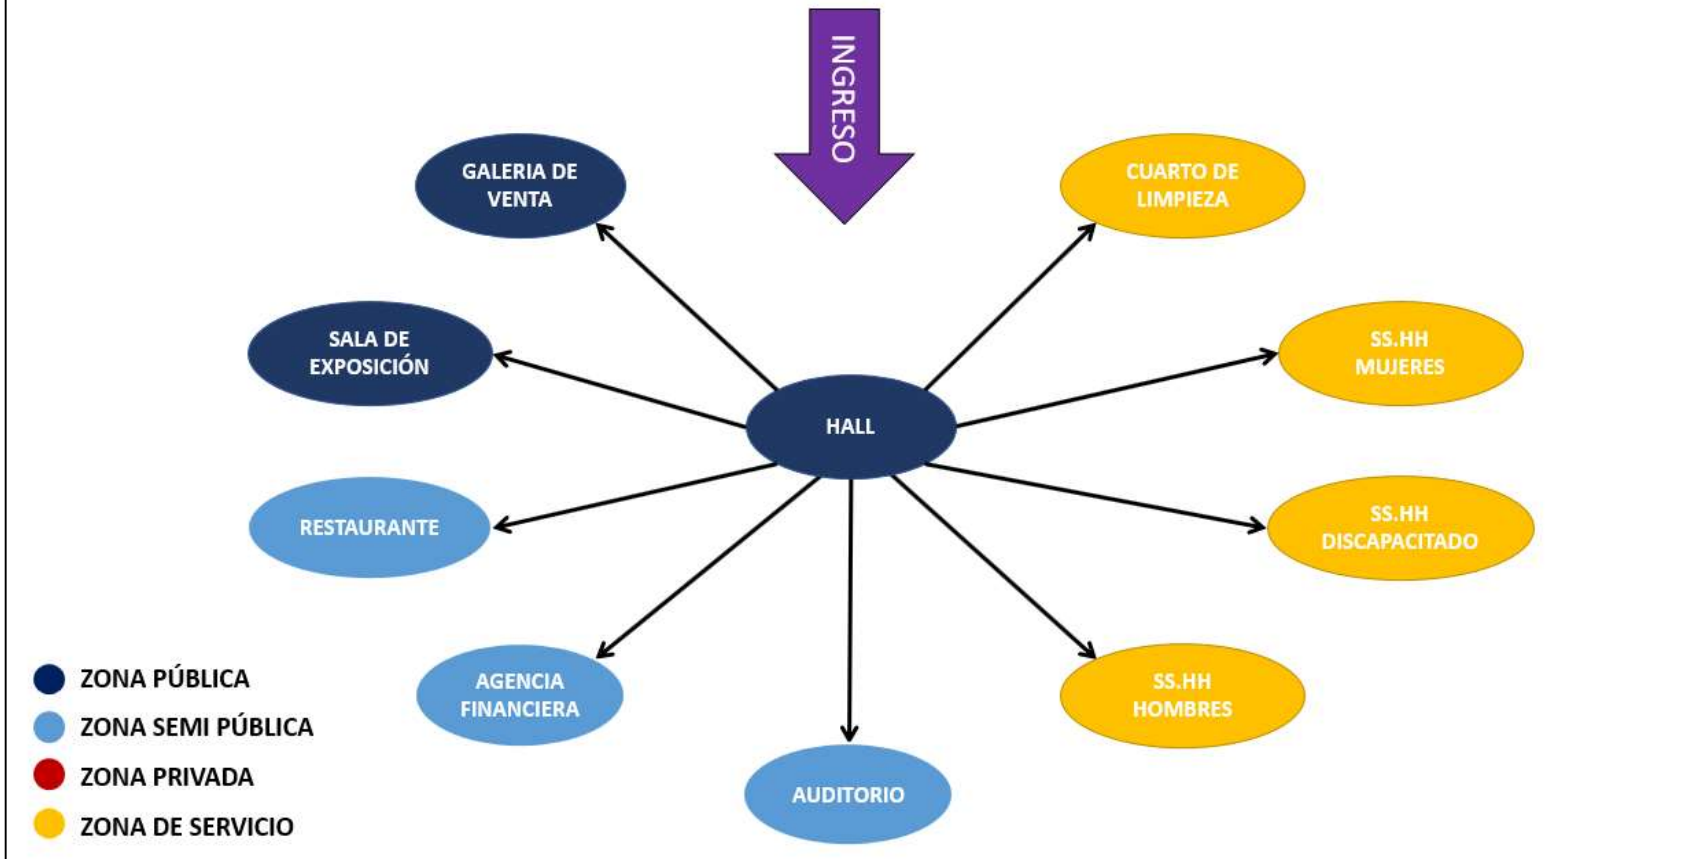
INGRESO

GALERIA DE VENTA

CUARTO DE LIMPIEZA

SALA DE EXPOSICIÓN

SS.HH MUJERES

HALL

RESTAURANTE

SS.HH DISCAPACITADO

AGENCIA FINANCIERA

SS.HH HOMBRES

AUDITORIO

ZONA PÚBLICA
ZONA SEMI PÚBLICA
ZONA PRIVADA
ZONA DE SERVICIO